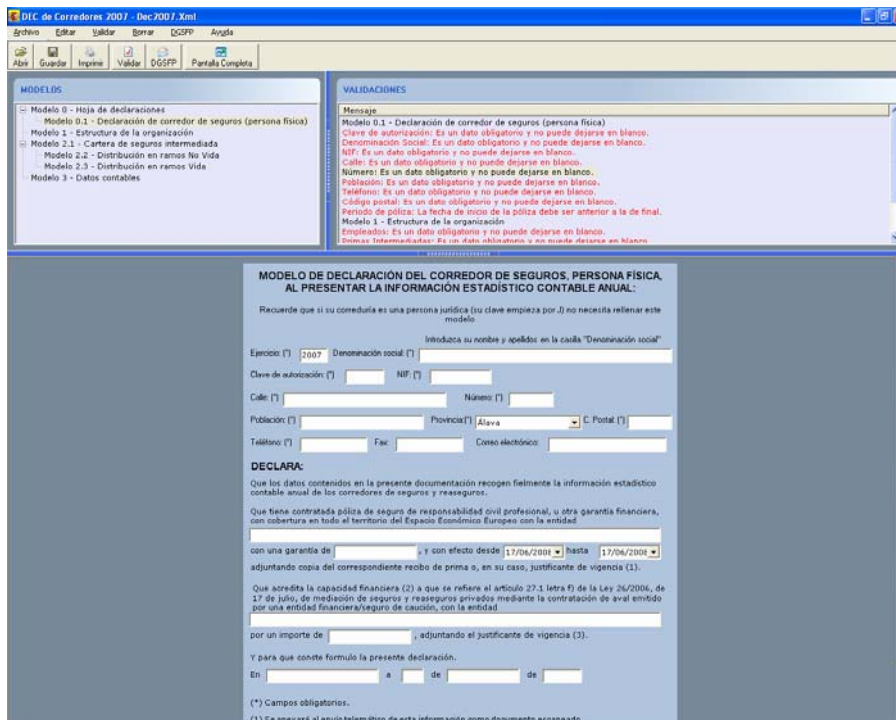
DEC de Corredores 2007 - Dec2007.Xml

Archivo Editar Validar Borrar DGSFP Ayuda

Abrir Guardar Imprimir Validar DGSFP Pantalla Completa

MODELOS

Modelo 0 - Hoja de declaraciones
Modelo 0.1 - Declaración de corredor de seguros (persona física)
Modelo 1 - Estructura de la organización
Modelo 2.1 - Cartera de seguros intermediada
Modelo 2.2 - Distribución en ramos No Vida
Modelo 2.3 - Distribución en ramos Vida
Modelo 3 - Datos contables

VALIDACIONES

Mensaje
Modelo 0.1 - Declaración de corredor de seguros (persona física)
Clave de autorización: Es un dato obligatorio y no puede dejarse en blanco.
Denominación Social: Es un dato obligatorio y no puede dejarse en blanco.
NIF: Es un dato obligatorio y no puede dejarse en blanco.
Calle: Es un dato obligatorio y no puede dejarse en blanco.
Número: Es un dato obligatorio y no puede dejarse en blanco.
Población: Es un dato obligatorio y no puede dejarse en blanco.
Teléfono: Es un dato obligatorio y no puede dejarse en blanco.
Código postal: Es un dato obligatorio y no puede dejarse en blanco.
Periodo de póliza: La fecha de inicio de la póliza debe ser anterior a la de final.
Modelo 1 - Estructura de la organización
Empleados: Es un dato obligatorio y no puede dejarse en blanco.
Primas Intermediadas: Es un dato obligatorio y no puede dejarse en blanco

MODELO DE DECLARACIÓN DEL CORREDOR DE SEGUROS, PERSONA FÍSICA, AL PRESENTAR LA INFORMACIÓN ESTADÍSTICO CONTABLE ANUAL:

Recuerde que si su correduría es una persona jurídica (su clave empieza por J) no necesita rellenar este modelo

Introduzca su nombre y apellidos en la casilla "Denominación social"

Ejercicio: (*) 2007 Denominación social: (*)

Clave de autorización: (*) NIF: (*)

Calle: (*) Número: (*)

Población: (*) Provincia(*) Álava C. Postal: (*)

Teléfono: (*) Fax: Correo electrónico:

DECLARA:

Que los datos contenidos en la presente documentación recogen fielmente la información estadístico contable anual de los corredores de seguros y reaseguros.

Que tiene contratada póliza de seguro de responsabilidad civil profesional, u otra garantía financiera, con cobertura en todo el territorio del Espacio Económico Europeo con la entidad

con una garantía de , y con efecto desde 17/06/2008 hasta 17/06/2008

adjuntando copia del correspondiente recibo de prima o, en su caso, justificante de vigencia (1).

Que acredita la capacidad financiera (2) a que se refiere el artículo 27.1 letra f) de la Ley 26/2006, de 17 de julio, de mediación de seguros y reaseguros privados mediante la contratación de aval emitido por una entidad financiera/seguro de caución, con la entidad

por un importe de , adjuntando el justificante de vigencia (3).

Y para que conste formulo la presente declaración.

En a de de

(*) Campos obligatorios.

(1) Se anexará al envío telemático de esta información como documento escaneado.